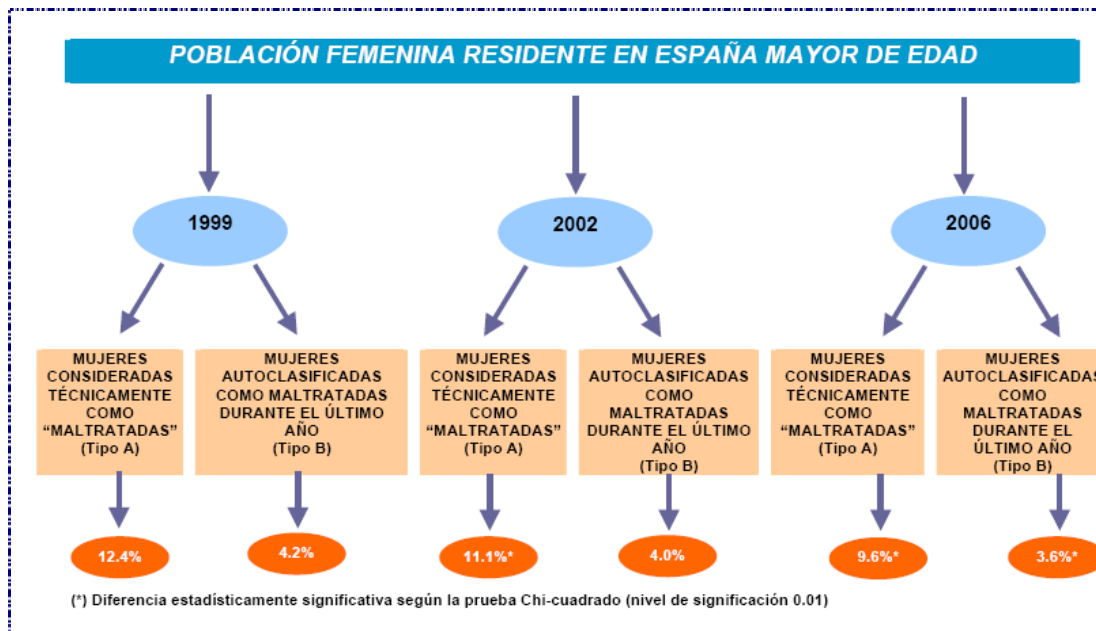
POBLACIÓN FEMENINA RESIDENTE EN ESPAÑA MAYOR DE EDAD

1999

MUJERES CONSIDERADAS TÉCNICAMENTE COMO "MALTRATADAS" (Tipo A)

12.4%

MUJERES AUTOCLASIFICADAS COMO MALTRATADAS DURANTE EL ÚLTIMO AÑO (Tipo B)

4.2%

2002

MUJERES CONSIDERADAS TÉCNICAMENTE COMO "MALTRATADAS" (Tipo A)

11.1%*

MUJERES AUTOCLASIFICADAS COMO MALTRATADAS DURANTE EL ÚLTIMO AÑO (Tipo B)

4.0%

2006

MUJERES CONSIDERADAS TÉCNICAMENTE COMO "MALTRATADAS" (Tipo A)

9.6%*

MUJERES AUTOCLASIFICADAS COMO MALTRATADAS DURANTE EL ÚLTIMO AÑO (Tipo B)

3.6%*

(*) Diferencia estadísticamente significativa según la prueba Chi-cuadrado (nivel de significación 0.01)